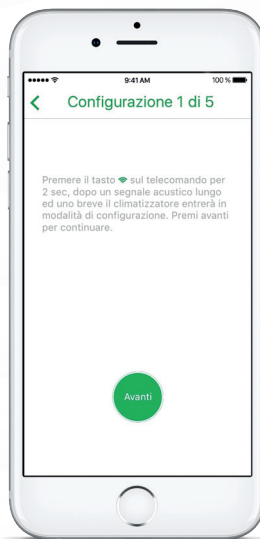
9:41 AM
100 %

<
Configurazione 1 di 5

Premere il tasto sul telecomando per 2 sec, dopo un segnale acustico lungo ed uno breve il climatizzatore entrerà in modalità di configurazione. Premi avanti per continuare.

Avanti